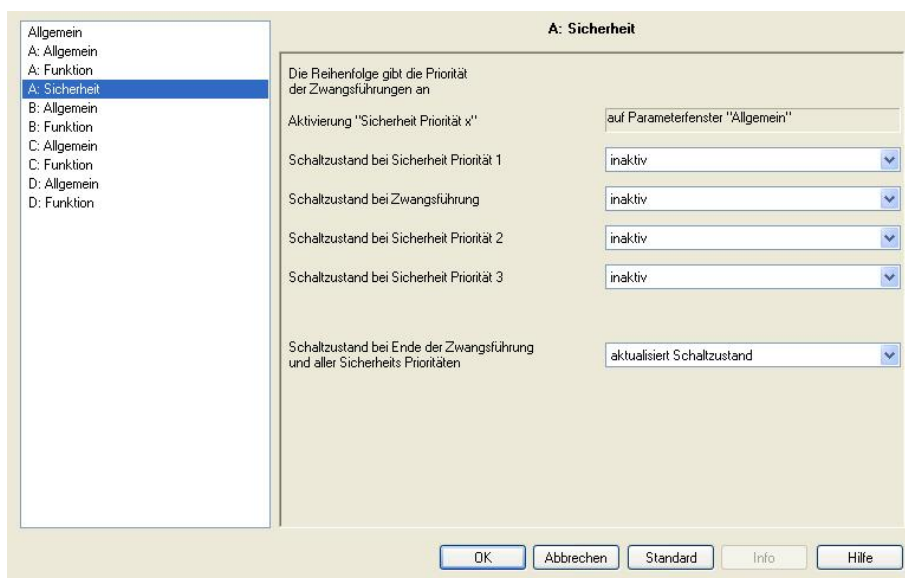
Allgemein
A: Allgemein
A: Funktion
A: Sicherheit
B: Allgemein
B: Funktion
C: Allgemein
C: Funktion
D: Allgemein
D: Funktion

A: Sicherheit

Die Reihenfolge gibt die Priorität der Zwangsführungen an

Aktivierung "Sicherheit Priorität x" | auf Parameterfenster "Allgemein"

Schaltzustand bei Sicherheit Priorität 1 | inaktiv

Schaltzustand bei Zwangsführung | inaktiv

Schaltzustand bei Sicherheit Priorität 2 | inaktiv

Schaltzustand bei Sicherheit Priorität 3 | inaktiv

Schaltzustand bei Ende der Zwangsführung und aller Sicherheits Prioritäten | aktualisiert Schaltzustand

OK | Abbrechen | Standard | Info | Hilfe